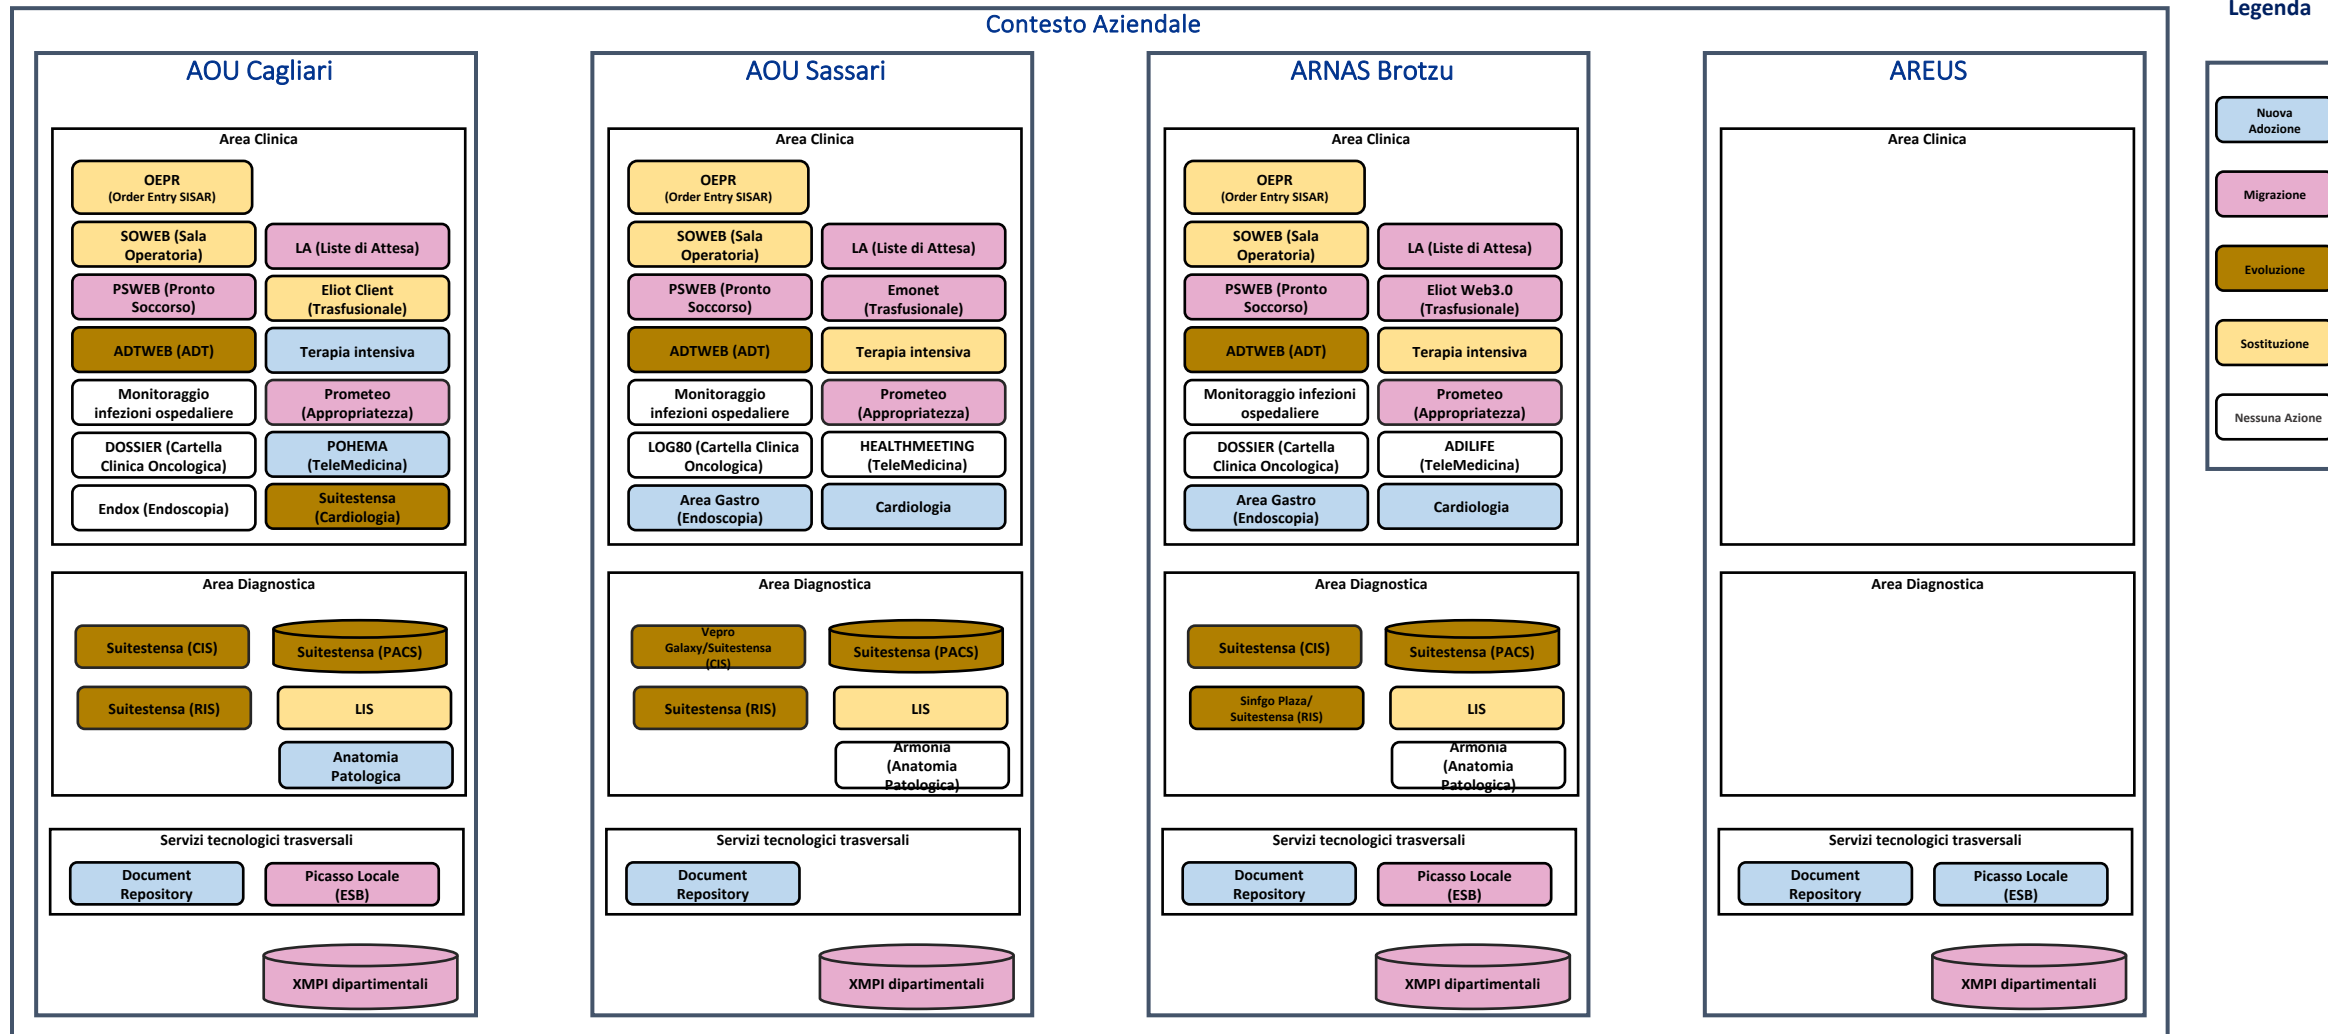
Contesto Aziendale

Legenda

Nuova Adozione

Migrazione

Evoluzione

Sostituzione

Nessuna Azione

AOU Cagliari

Area Clinica

OEPR
(Order Entry SISAR)

SOWEB (Sala Operatoria)

LA (Liste di Attesa)

PSWEB (Pronto Soccorso)

Eliot Client (Trasfusionale)

ADTWEB (ADT)

Terapia intensiva

Monitoraggio infezioni ospedaliere

Prometeo (Appropriatezza)

DOSSIER (Cartella Clinica Oncologica)

POHEMA (TeleMedicina)

Endox (Endoscopia)

Suitestensa (Cardiologia)

Area Diagnostica

Suitestensa (CIS)

Suitestensa (PACS)

Suitestensa (RIS)

LIS

Anatomia Patologica

Servizi tecnologici trasversali

Document Repository

Picasso Locale (ESB)

XMPI dipartimentali

AOU Sassari

Area Clinica

OEPR
(Order Entry SISAR)

SOWEB (Sala Operatoria)

LA (Liste di Attesa)

PSWEB (Pronto Soccorso)

Emonet (Trasfusionale)

ADTWEB (ADT)

Terapia intensiva

Monitoraggio infezioni ospedaliere

Prometeo (Appropriatezza)

LOG80 (Cartella Clinica Oncologica)

HEALTHMEETING (TeleMedicina)

Area Gastro (Endoscopia)

Cardiologia

Area Diagnostica

Vepro Galaxy/Suitestensa (CIS)

Suitestensa (PACS)

Suitestensa (RIS)

LIS

Armonia (Anatomia Patologica)

Servizi tecnologici trasversali

Document Repository

XMPI dipartimentali

ARNAS Brotzu

Area Clinica

OEPR
(Order Entry SISAR)

SOWEB (Sala Operatoria)

LA (Liste di Attesa)

PSWEB (Pronto Soccorso)

Eliot Web3.0 (Trasfusionale)

ADTWEB (ADT)

Terapia intensiva

Monitoraggio infezioni ospedaliere

Prometeo (Appropriatezza)

DOSSIER (Cartella Clinica Oncologica)

ADILIFE (TeleMedicina)

Area Gastro (Endoscopia)

Cardiologia

Area Diagnostica

Suitestensa (CIS)

Suitestensa (PACS)

Sinfgo Plaza/ Suitestensa (RIS)

LIS

Armonia (Anatomia Patologica)

Servizi tecnologici trasversali

Document Repository

Picasso Locale (ESB)

XMPI dipartimentali

AREUS

Area Clinica

Area Diagnostica

Servizi tecnologici trasversali

Document Repository

Picasso Locale (ESB)

XMPI dipartimentali